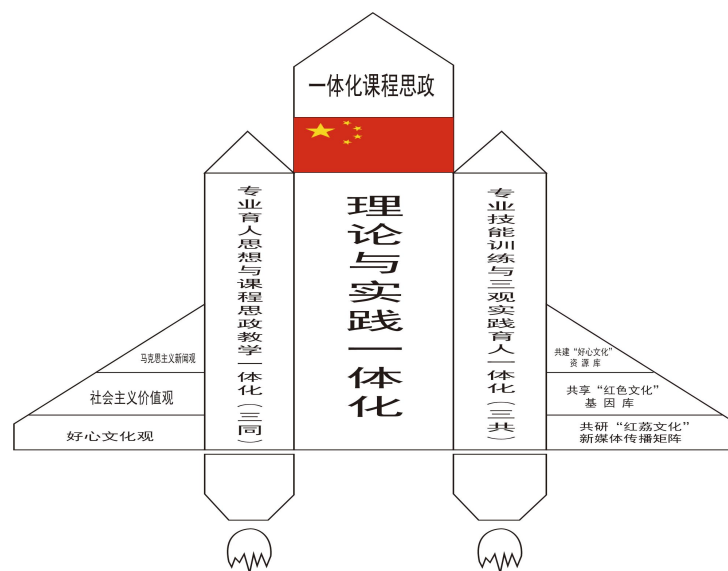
一体化课程思政

理论与实践一体化

专业育人思想与课程思政教学一体化（三同）

专业技能训练与三观实践育人一体化（三共）

马克思主义新闻观

社会主义价值观

好心文化观

共建“好心文化”资源库

共享“红色文化”基因库

共研“红荔文化”新媒体传播矩阵